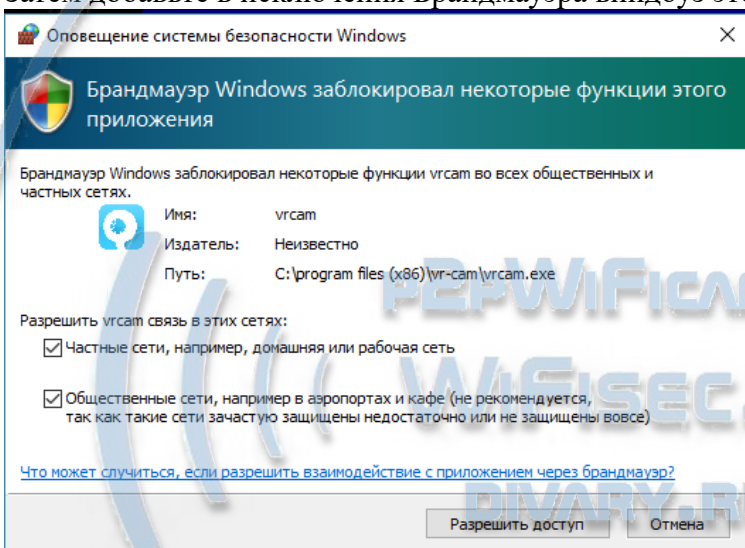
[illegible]

Оповещение системы безопасности Windows

Брандмауэр Windows заблокировал некоторые функции этого приложения

Брандмауэр Windows заблокировал некоторые функции vrcam во всех общественных и частных сетях.

| | |
|---|---|
| Имя: | vrcam |
| Издатель: | Неизвестно |
| Путь: | C:\program files (x86)\vr-cam\vrcam.exe |

Разрешить vrcam связь в этих сетях:

Частные сети, например, домашняя или рабочая сеть

Общественные сети, например в аэропортах и кафе (не рекомендуется, так как такие сети зачастую защищены недостаточно или не защищены вовсе)

Что может случиться, если разрешить взаимодействие с приложением через брандмауэр?

Разрешить доступ Отмена

P2PWIFICA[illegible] WIFISEC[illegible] DIVARY.R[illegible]